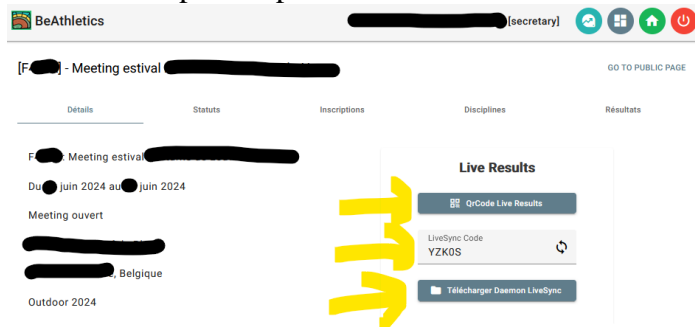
BeAthletics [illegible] [secretary]

[F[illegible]] - Meeting estival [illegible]

GO TO PUBLIC PAGE

Détails Statuts Inscriptions Disciplines Résultats

F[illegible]: Meeting estival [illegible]

Du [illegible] juin 2024 au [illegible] juin 2024

Meeting ouvert

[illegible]

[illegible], Belgique

Outdoor 2024

Live Results

QrCode Live Results

LiveSync Code
YZK0S

Télécharger Daemon LiveSync